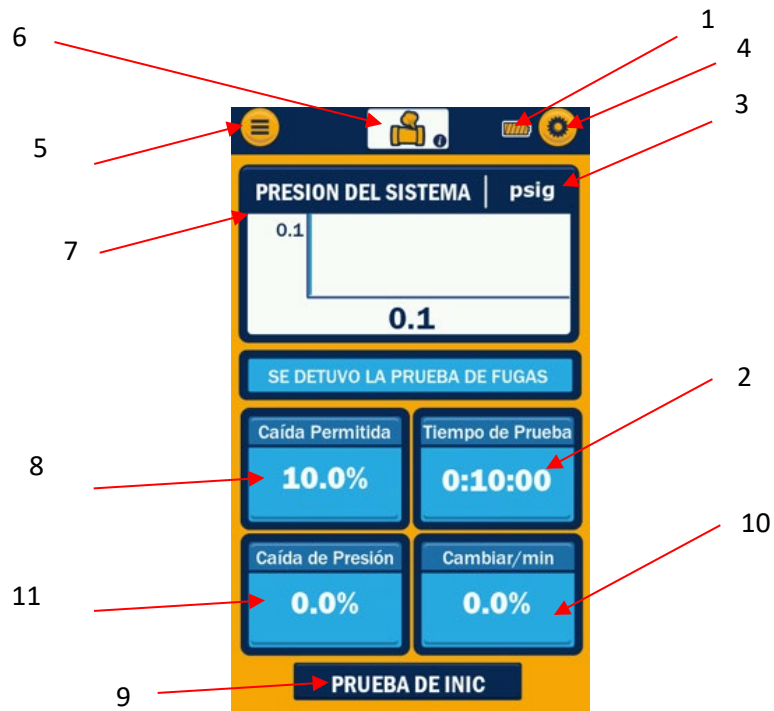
6

1

4

3

5

PRESION DEL SISTEMA | psig

7

0.1

0.1

SE DETUVO LA PRUEBA DE FUGAS

2

8

Caída Permitida
10.0%

Tiempo de Prueba
0:10:00

10

11

Caída de Presión
0.0%

Cambiar/min
0.0%

9

PRUEBA DE INIC